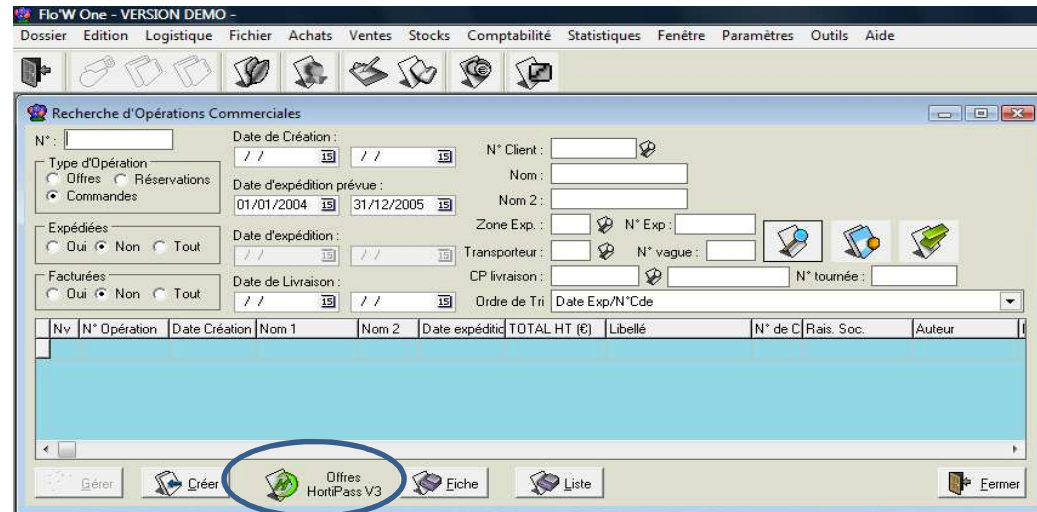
Flo'W One - VERSION DEMO -

Dossier Edition Logistique Fichier Achats Ventes Stocks Comptabilité Statistiques Fenêtre Paramètres Outils Aide

Recherche d'Opérations Commerciales

N° :

Type d'Opération
Offres Réservations
Commandes

Expédiées
Oui Non Tout

Facturées
Oui Non Tout

Date de Création :
/ / 15 / / 15

Date d'expédition prévue :
01/01/2004 15 31/12/2005 15

Date d'expédition :
/ / 15 / / 15

Date de Livraison :
/ / 15 / / 15

N° Client :
Nom :
Nom 2 :
Zone Exp. : N° Exp :
Transporteur : N° vague :
CP livraison : N° tournée :
Ordre de Tri Date Exp/N°Cde

| Nv | N° Opération | Date Création | Nom 1 | Nom 2 | Date expéditio | TOTAL HT (€) | Libellé | N° de C | Rais. Soc. | Auteur |
|---|---|---|---|---|---|---|---|---|---|---|

Gérer Créer Offres HortiPass V3 Fiche Liste Fermer